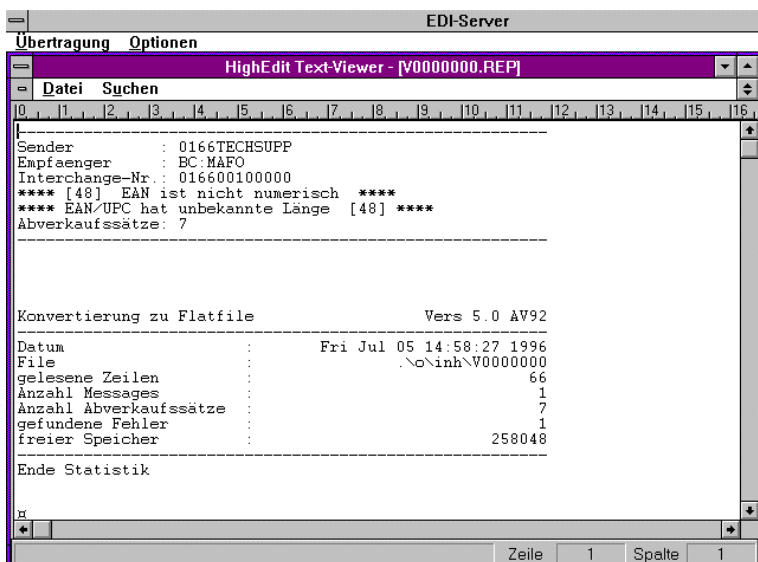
EDI-Server

Übertragung Optionen

HighEdit Text-Viewer - [V0000000.REP]

Datei Suchen

0 1 2 3 4 5 6 7 8 9 10 11 12 13 14 15 16

---------------------------------------------------------
Sender : 0166TECHSUPP
Empfaenger : BC:MAFO
Interchange-Nr.: 016600100000
**** [48] EAN ist nicht numerisch ****
**** EAN/UPC hat unbekannte Länge [48] ****
Abverkaufssätze: 7
---------------------------------------------------------

Konvertierung zu Flatfile Vers 5.0 AV92
---------------------------------------------------------

| | | |
|---|---|---|
| Datum | : | Fri Jul 05 14:58:27 1996 |
| File | : | .\o\inh\V0000000 |
| gelesene Zeilen | : | 66 |
| Anzahl Messages | : | 1 |
| Anzahl Abverkaufssätze | : | 7 |
| gefundene Fehler | : | 1 |
| freier Speicher | : | 258048 |

---------------------------------------------------------
Ende Statistik

¤

Zeile 1 Spalte 1